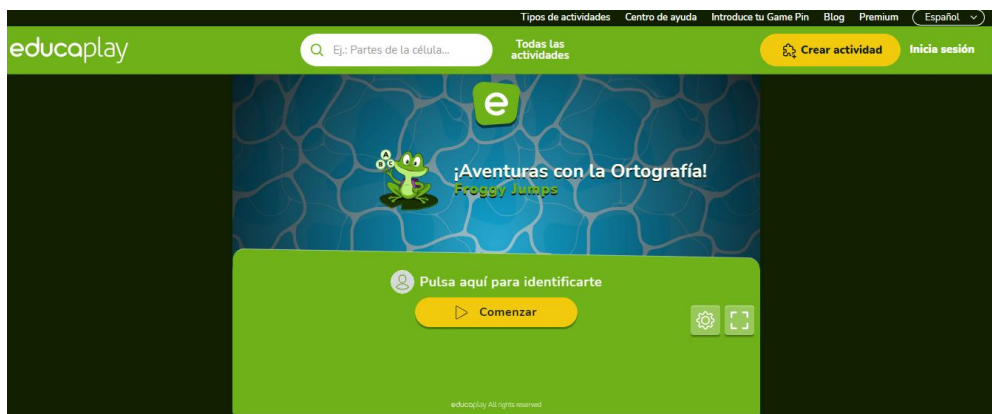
Tipos de actividades Centro de ayuda Introduce tu Game Pin Blog Premium Español

educaplay

Ej.: Partes de la célula...

Todas las actividades

Crear actividad

Inicia sesión

e

¡Aventuras con la Ortografía!

Froggy Jumps

Pulsa aquí para identificarte

Comenzar

educaplay All rights reserved